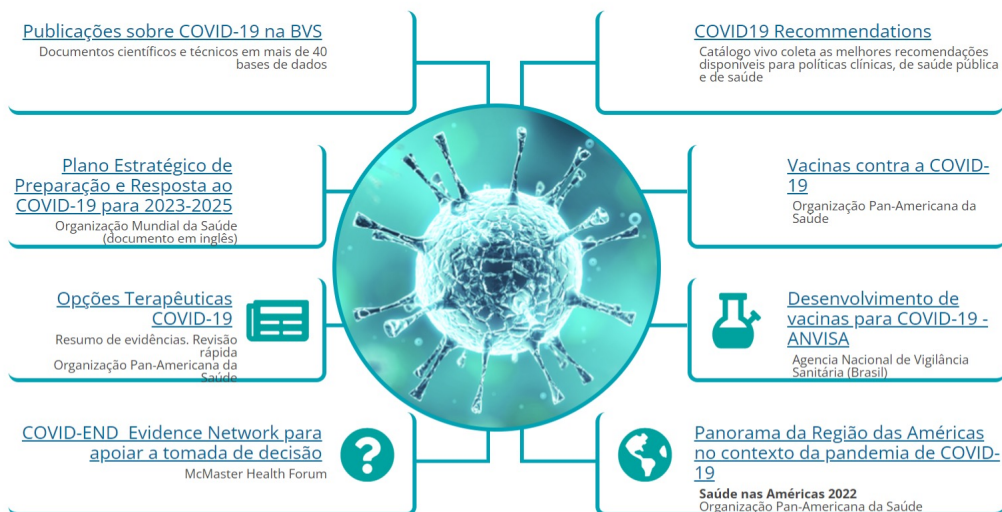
Publicações sobre COVID-19 na BVS
Documentos científicos e técnicos em mais de 40 bases de dados

COVID19 Recommendations
Catálogo vivo coleta as melhores recomendações disponíveis para políticas clínicas, de saúde pública e de saúde

Plano Estratégico de Preparação e Resposta ao COVID-19 para 2023-2025
Organização Mundial da Saúde (documento em inglês)

Vacinas contra a COVID-19
Organização Pan-Americana da Saúde

Opções Terapêuticas COVID-19
Resumo de evidências. Revisão rápida
Organização Pan-Americana da Saúde

Desenvolvimento de vacinas para COVID-19 - ANVISA
Agencia Nacional de Vigilância Sanitária (Brasil)

COVID-END Evidence Network para apoiar a tomada de decisão
McMaster Health Forum

Panorama da Região das Américas no contexto da pandemia de COVID-19
Saúde nas Américas 2022
Organização Pan-Americana da Saúde